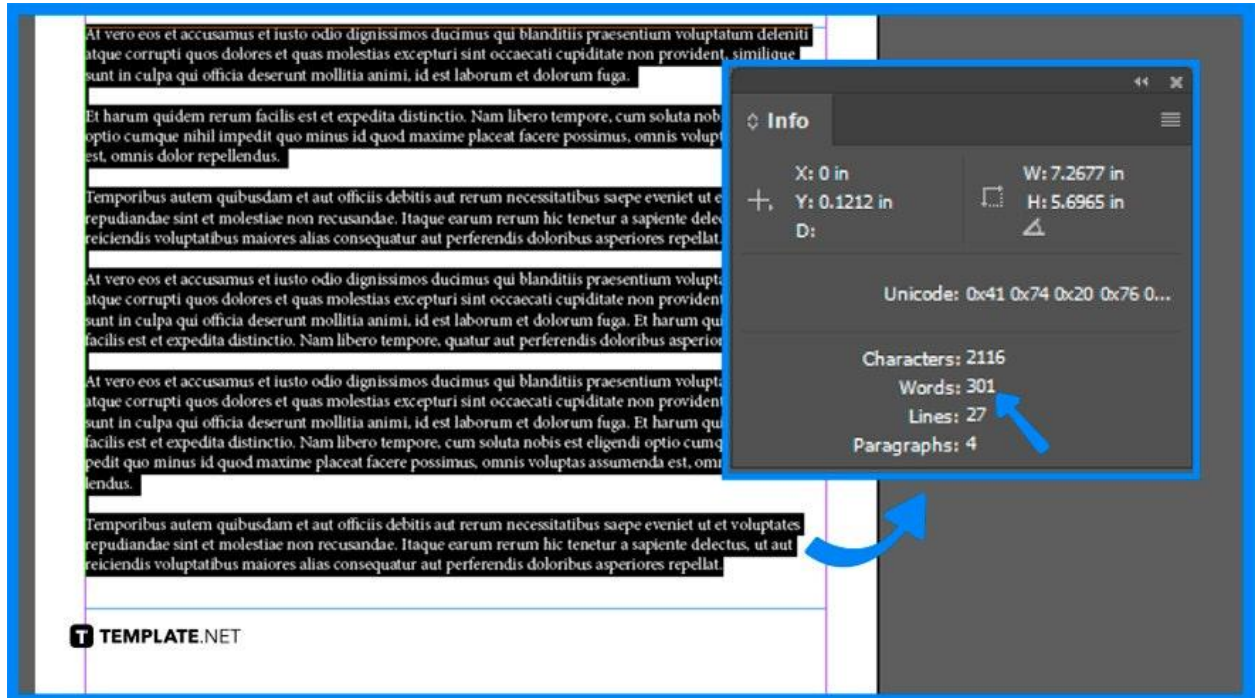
At vero eos et accusamus et iusto odio dignissimos ducimus qui blanditiis praesentium voluptatum deleniti atque corrupti quos dolores et quas molestias excepturi sint occaecati cupiditate non provident, similique sunt in culpa qui officia deserunt mollitia animi, id est laborum et dolorum fuga.

Et harum quidem rerum facilis est et expedita distinctio. Nam libero tempore, cum soluta nob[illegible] optio cumque nihil impedit quo minus id quod maxime placeat facere possimus, omnis volupt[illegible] est, omnis dolor repellendus.

Temporibus autem quibusdam et aut officiis debitis aut rerum necessitatibus saepe eveniet ut e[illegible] repudiandae sint et molestiae non recusandae. Itaque earum rerum hic tenetur a sapiente dele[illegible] reiciendis voluptatibus maiores alias consequatur aut perferendis doloribus asperiores repellat.

At vero eos et accusamus et iusto odio dignissimos ducimus qui blanditiis praesentium volupta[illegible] atque corrupti quos dolores et quas molestias excepturi sint occaecati cupiditate non provident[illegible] sunt in culpa qui officia deserunt mollitia animi, id est laborum et dolorum fuga. Et harum qu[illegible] facilis est et expedita distinctio. Nam libero tempore, quatur aut perferendis doloribus asperio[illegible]

At vero eos et accusamus et iusto odio dignissimos ducimus qui blanditiis praesentium volupta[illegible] atque corrupti quos dolores et quas molestias excepturi sint occaecati cupiditate non provident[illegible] sunt in culpa qui officia deserunt mollitia animi, id est laborum et dolorum fuga. Et harum qu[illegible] facilis est et expedita distinctio. Nam libero tempore, cum soluta nobis est eligendi optio cumq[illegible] pedit quo minus id quod maxime placeat facere possimus, omnis voluptas assumenda est, om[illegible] lendus.

Temporibus autem quibusdam et aut officiis debitis aut rerum necessitatibus saepe eveniet ut et voluptates repudiandae sint et molestiae non recusandae. Itaque earum rerum hic tenetur a sapiente delectus, ut aut reiciendis voluptatibus maiores alias consequatur aut perferendis doloribus asperiores repellat.

Info
X: 0 in
Y: 0.1212 in
D:
W: 7.2677 in
H: 5.6965 in
Unicode: 0x41 0x74 0x20 0x76 0...
Characters: 2116
Words: 301
Lines: 27
Paragraphs: 4

TEMPLATE.NET